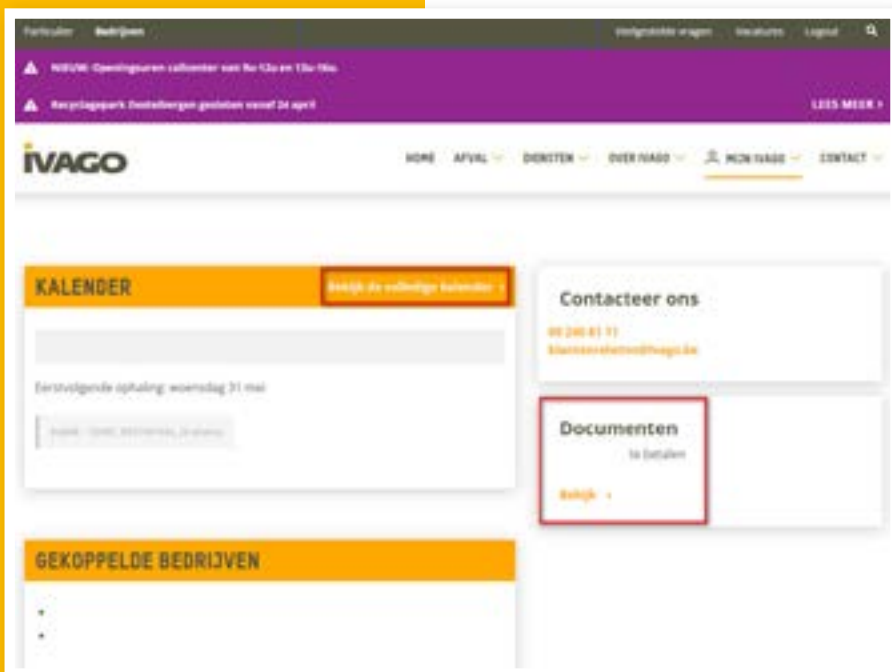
Particulier Bedrijven

Veelgestelde vragen Vacatures Logout

NIEUW: Openingsuren callcenter van 9u-12u en 13u-16u.

Recyclagepark Destelbergen gesloten vanaf 24 april

LEES MEER >

IVAGO

HOME AFVAL DIENSTEN OVER IVAGO MIJN IVAGO CONTACT

KALENDER

Bekijk de volledige kalender >

Eerstvolgende ophaling: woensdag 31 mei

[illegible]

Contacteer ons

09 240 81 11
klantenrelaties@ivago.be

Documenten

te betalen

Bekijk >

GEKOPPELDE BEDRIJVEN